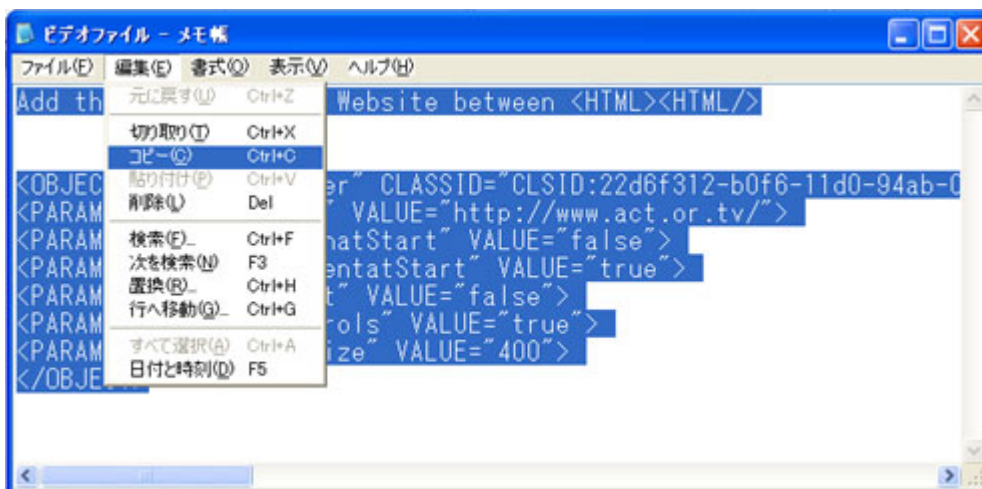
ビデオファイル - メモ帳

ファイル(F) 編集(E) 書式(O) 表示(V) ヘルプ(H)

Add th Website between <HTML><HTML/>

<OBJEC er" CLASSID="CLSID:22d6f312-b0f6-11d0-94ab-0
<PARAM " VALUE="http://www.act.or.tv/">
<PARAM atStart" VALUE="false">
<PARAM entatStart" VALUE="true">
<PARAM t" VALUE="false">
<PARAM rols" VALUE="true">
<PARAM ize" VALUE="400">
</OBJE

元に戻す(U) Ctrl+Z
切り取り(T) Ctrl+X
コピー(C) Ctrl+C
貼り付け(P) Ctrl+V
削除(L) Del
検索(F)... Ctrl+F
次を検索(N) F3
置換(R)... Ctrl+H
行へ移動(G)... Ctrl+G
すべて選択(A) Ctrl+A
日付と時刻(D) F5